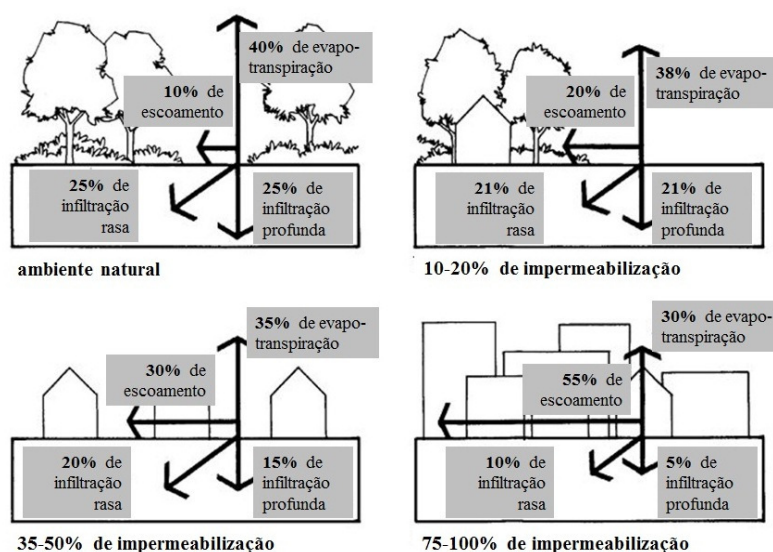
40% de evapotranspiração

10% de escoamento

25% de infiltração rasa

25% de infiltração profunda

ambiente natural

38% de evapotranspiração

20% de escoamento

21% de infiltração rasa

21% de infiltração profunda

10-20% de impermeabilização

35% de evapotranspiração

30% de escoamento

20% de infiltração rasa

15% de infiltração profunda

35-50% de impermeabilização

30% de evapotranspiração

55% de escoamento

10% de infiltração rasa

5% de infiltração profunda

75-100% de impermeabilização